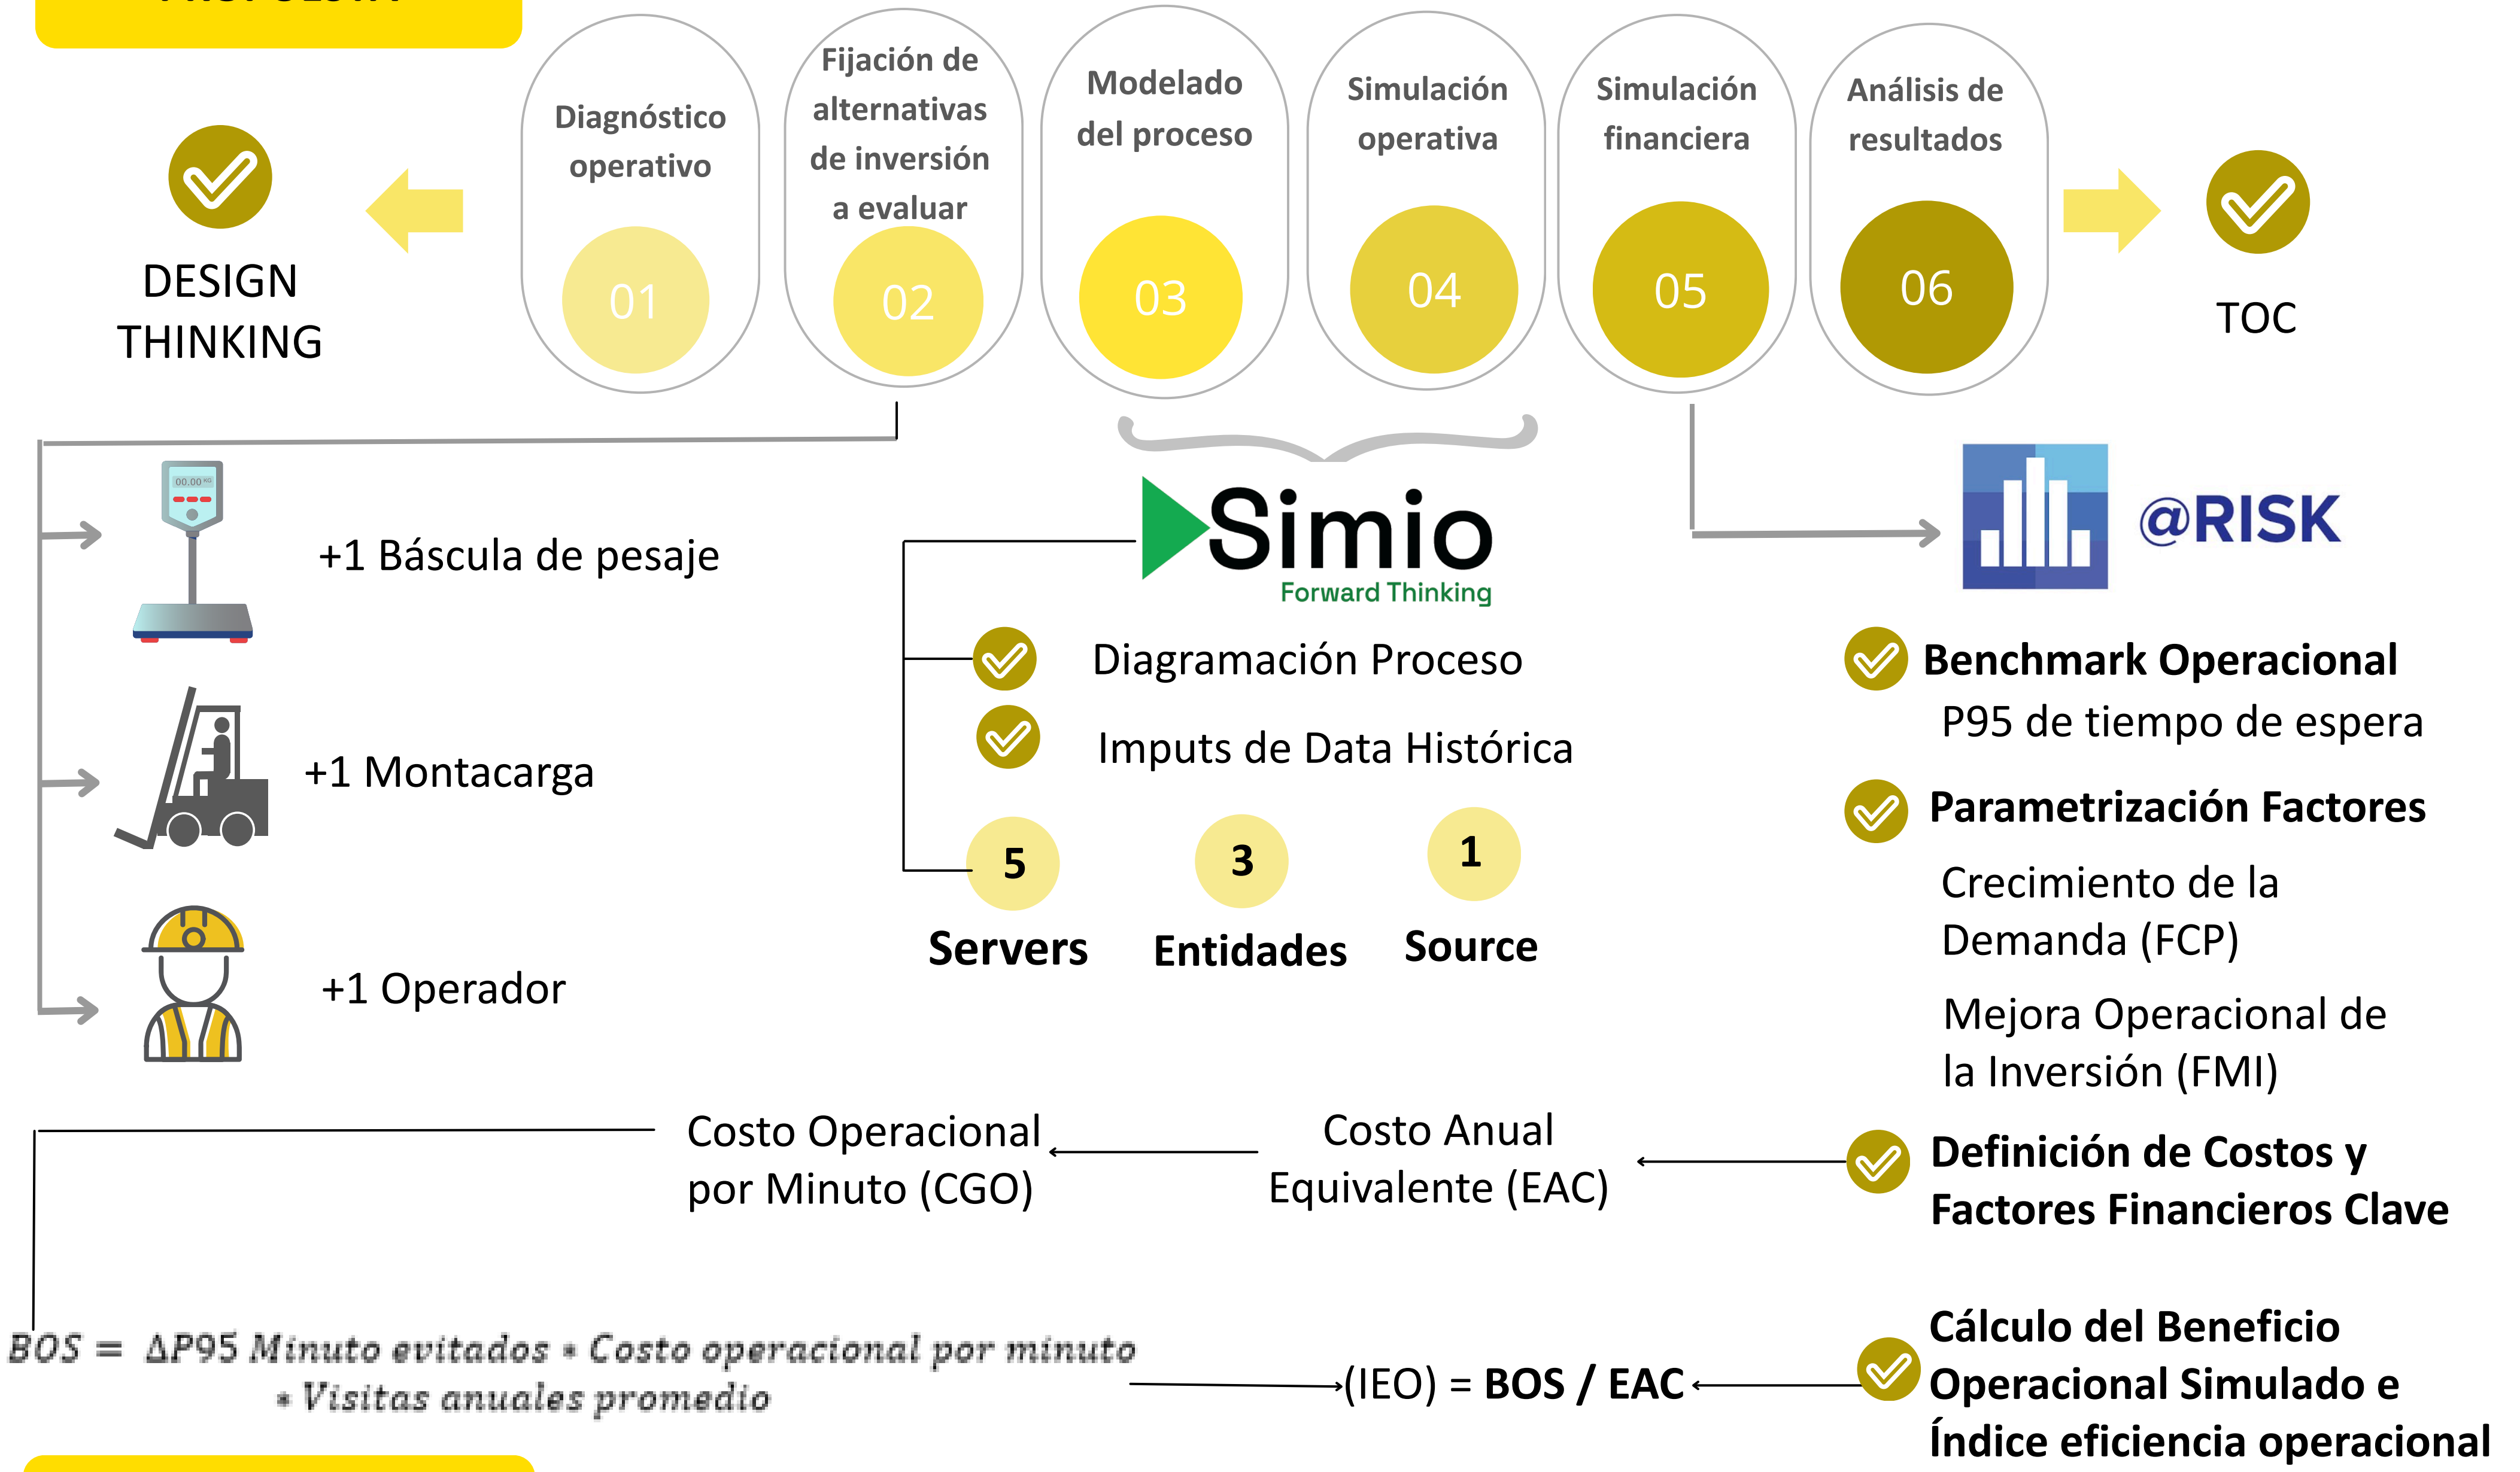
DESIGN THINKING

Diagnóstico operativo
01

Fijación de alternativas de inversión a evaluar
02

Modelado del proceso
03

Simulación operativa
04

Simulación financiera
05

Análisis de resultados
06

TOC

00.00

+1 Báscula de pesaje

+1 Montacarga

+1 Operador

Simio
Forward Thinking

Diagramación Proceso

Imputs de Data Histórica

5
Servers

3
Entidades

1
Source

@RISK

Benchmark Operacional
P95 de tiempo de espera

Parametrización Factores
Crecimiento de la Demanda (FCP)
Mejora Operacional de la Inversión (FMI)

Definición de Costos y Factores Financieros Clave

Costo Operacional por Minuto (CGO)

Costo Anual Equivalente (EAC)

$BOS = \Delta P95\ Minuto\ evitados * Costo\ operacional\ por\ minuto * Visitas\ anuales\ promedio$

(IEO) = **BOS / EAC**

Cálculo del Beneficio Operacional Simulado e Índice eficiencia operacional